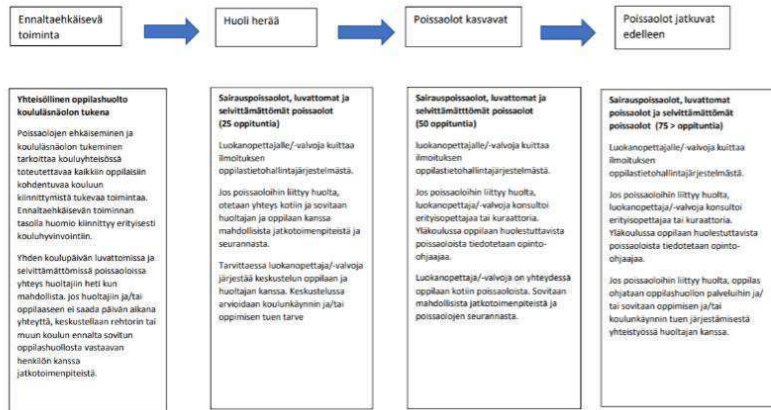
Ennaltaehkäisevä toiminta

Huoli herää

Poissaolot kasvavat

Poissaolot jatkuvat edelleen

**Yhteisöllinen oppilashuolto koululäsnäolon tukena**

Poissaolojen ehkäiseminen ja koululäsnäolon tukeminen tarkoittaa kouluyhteisössä toteutettavaa kaikkiin oppilaisiin kohdentuvaa kouluun kiinnittymistä tukevaa toimintaa. Ennaltaehkäisevän toiminnan tasolla huomio kiinnittyy erityisesti kouluhyvinvointiin.

Yhden koulupäivän luvattomissa ja selvittämättömissä poissaoloissa yhteys huoltajiin heti kun mahdollista. Jos huoltajiin ja/tai oppilaaseen ei saada päivän aikana yhteyttä, keskustellaan rehtorin tai muun koulun ennalta sovitun oppilashuollosta vastaavan henkilön kanssa jatkotoimenpiteistä.

**Sairauspoissaolot, luvattomat ja selvittämättömät poissaolot (25 oppituntia)**

Luokanopettajalle/-valvoja kuittaa ilmoituksen oppilastietohallintajärjestelmästä.

Jos poissaoloihin liittyy huolta, otetaan yhteys kotiin ja sovitaan huoltajan ja oppilaan kanssa mahdollisista jatkotoimenpiteistä ja seurannasta.

Tarvittaessa luokanopettaja/-valvoja järjestää keskustelun oppilaan ja huoltajan kanssa. Keskustelussa arvioidaan koulunkäynnin ja/tai oppimisen tuen tarve

**Sairauspoissaolot, luvattomat ja selvittämättömät poissaolot (50 oppituntia)**

Luokanopettajalle/-valvoja kuittaa ilmoituksen oppilastietohallintajärjestelmästä.

Jos poissaoloihin liittyy huolta, luokanopettaja/-valvoja konsultoi erityisopettajaa tai kuraattoria. Yläkoulussa oppilaan huolestuttavista poissaoloista tiedotetaan opinto-ohjaajaa.

Luokanopettaja/-valvoja on yhteydessä oppilaan kotiin poissaoloista. Sovitaan mahdollisista jatkotoimenpiteistä ja poissaolojen seurannasta.

**Sairauspoissaolot, luvattomat poissaolot ja selvittämättömät poissaolot (75 > oppituntia)**

Luokanopettajalle/-valvoja kuittaa ilmoituksen oppilastietohallintajärjestelmästä.

Jos poissaoloihin liittyy huolta, luokanopettaja/-valvoja konsultoi erityisopettajaa tai kuraattoria. Yläkoulussa oppilaan huolestuttavista poissaoloista tiedotetaan opinto-ohjaajaa.

Jos poissaoloihin liittyy huolta, oppilas ohjataan oppilashuollon palveluihin ja/tai sovitaan oppimisen ja/tai koulunkäynnin tuen järjestämisestä yhteistyössä huoltajan kanssa.